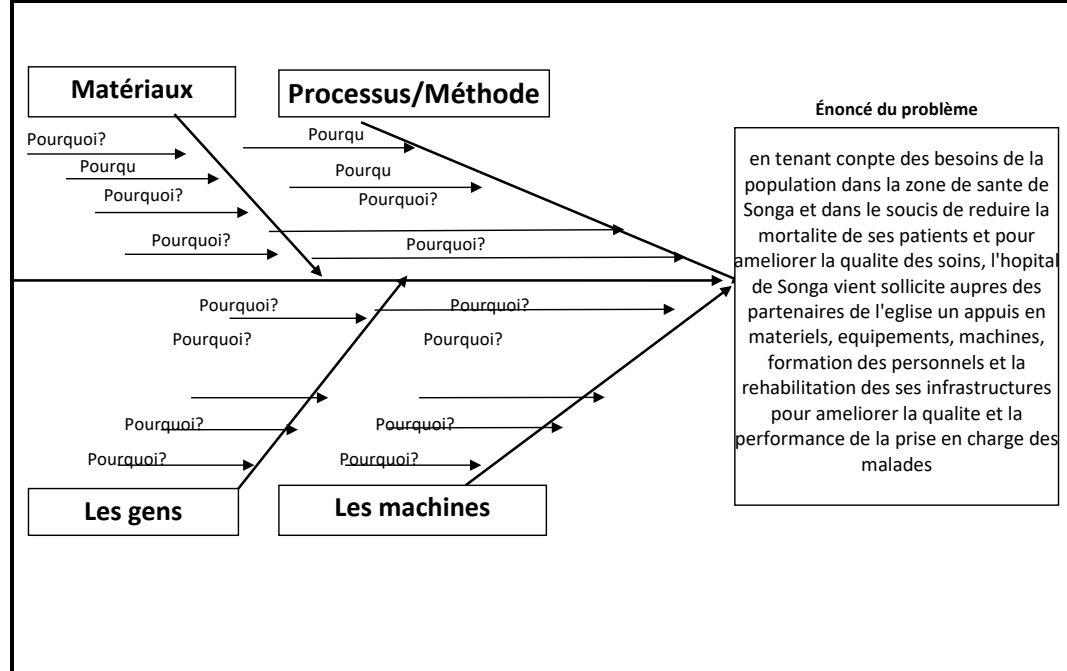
Matériaux

Pourquoi?

Pourqu

Pourquoi?

Pourquoi?

Processus/Méthode

Pourqu

Pourqu

Pourquoi?

Pourquoi?

Énoncé du problème

en tenant conpte des besoins de la population dans la zone de sante de Songa et dans le soucis de reduire la mortalite de ses patients et pour ameliorer la qualite des soins, l'hopital de Songa vient sollicite aupres des partenaires de l'eglise un appuis en materiels, equipements, machines, formation des personnels et la rehabilitation des ses infrastructures pour ameliorer la qualite et la performance de la prise en charge des malades

Pourquoi?

Pourquoi?

Pourquoi?

Pourquoi?

Pourquoi?

Pourquoi?

Pourquoi?

Pourquoi?

Les gens

Les machines